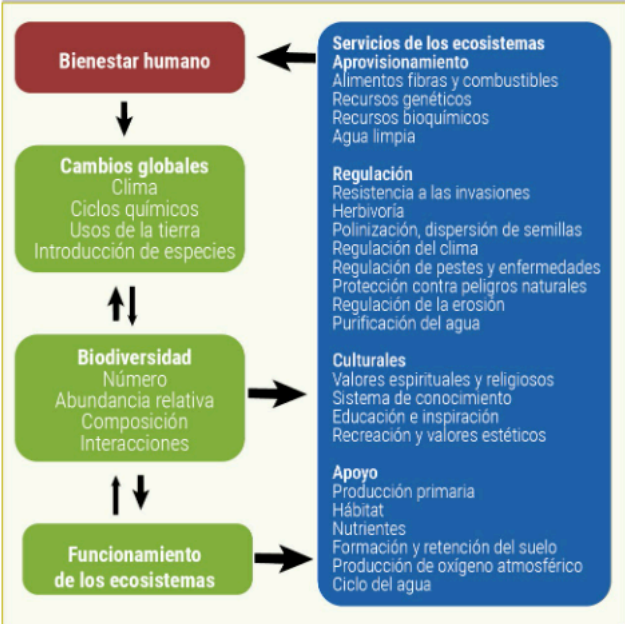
Bienestar humano

Cambios globales
Clima
Ciclos químicos
Usos de la tierra
Introducción de especies

Biodiversidad
Número
Abundancia relativa
Composición
Interacciones

Funcionamiento de los ecosistemas

Servicios de los ecosistemas
Aprovisionamiento
Alimentos fibras y combustibles
Recursos genéticos
Recursos bioquímicos
Agua limpia

Regulación
Resistencia a las invasiones
Herbivoría
Polinización, dispersión de semillas
Regulación del clima
Regulación de pestes y enfermedades
Protección contra peligros naturales
Regulación de la erosión
Purificación del agua

Culturales
Valores espirituales y religiosos
Sistema de conocimiento
Educación e inspiración
Recreación y valores estéticos

Apoyo
Producción primaria
Hábitat
Nutrientes
Formación y retención del suelo
Producción de oxígeno atmosférico
Ciclo del agua